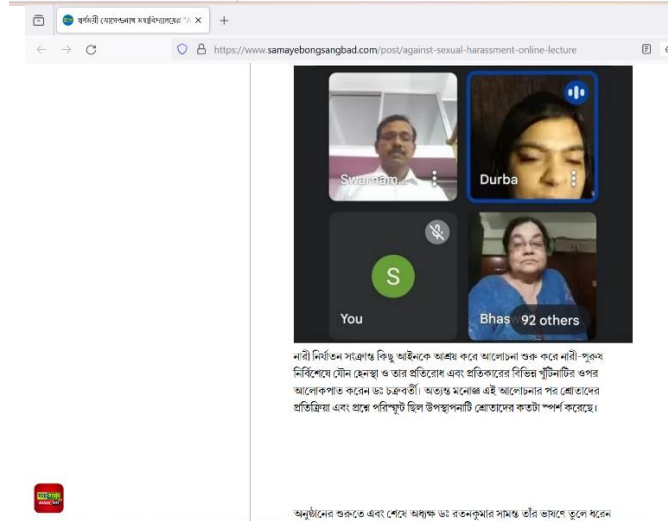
বর্ধমানী মেয়েদেরকাঙ্ক মহাবিদ্যালয়ের "A ×  +

https://www.samayebongsangbad.com/post/against-sexual-harassment-online-lecture

Swarnam...

Durba

S

You

Bhas

92 others

নারী নির্যাতন সংক্রান্ত কিছু আইনকে আশ্রয় করে আলোচনা শুরু করে নারী-পুরুষ নির্বিশেষে যৌন হেনস্থা ও তার প্রতিরোধ এবং প্রতিকারের বিভিন্ন খুঁটিনাটির ওপর আলোকপাত করেন ডঃ চক্রবর্তী। অত্যন্ত মনোজ্ঞ এই আলোচনার পর শ্রোতাদের প্রতিক্রিয়া এবং প্রশ্নে পরিস্ফুট ছিল উপস্থাপনাটি শ্রোতাদের কতটা স্পর্শ করেছে।

অনুষ্ঠানের শুরুতে এবং শেষে অধ্যক্ষ ডঃ রতনকুমার সামন্ত তাঁর ভাষণে তুলে ধরেন